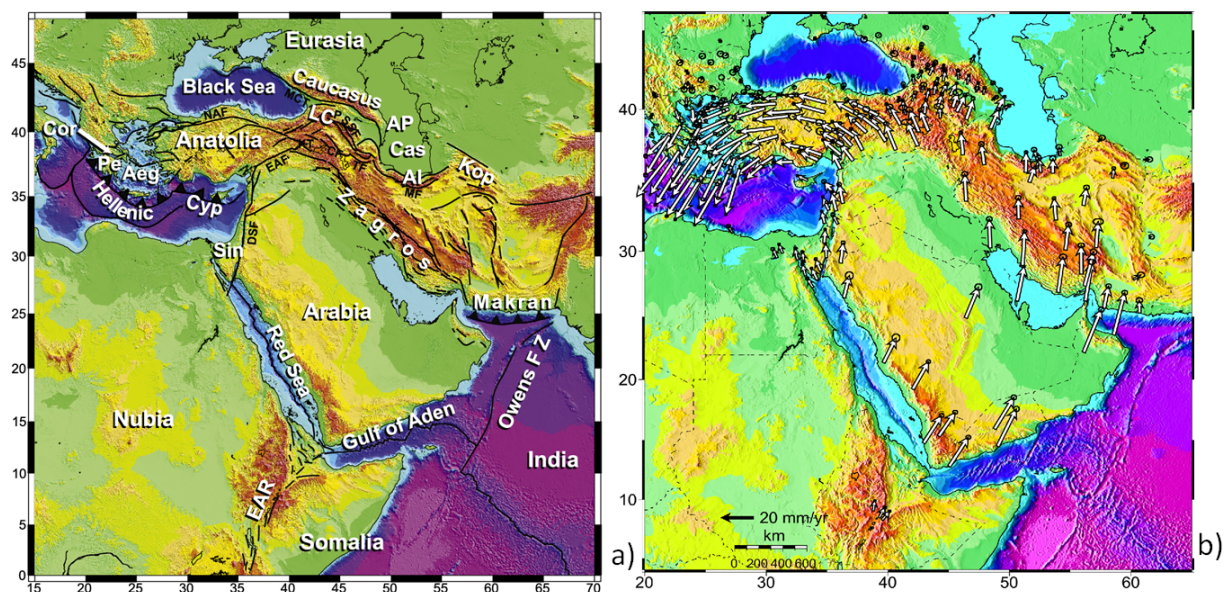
Eurasia
Black Sea
Caucasus
LC
AP
Cas
Al
Kop
Cor
Pe
Aeg
Anatolia
Hellenic
Cyp
NAF
EAF
DSF
MF
Z a g r o s
Sin
Arabia
Makran
Red Sea
Nubia
Gulf of Aden
Owens F Z
India
EAR
Somalia
45
40
35
30
25
20
15
10
5
0
15 20 25 30 35 40 45 50 55 60 65 70
a)

40
30
20
10
20 mm/yr
km
0 200 400 600
20 30 40 50 60
b)